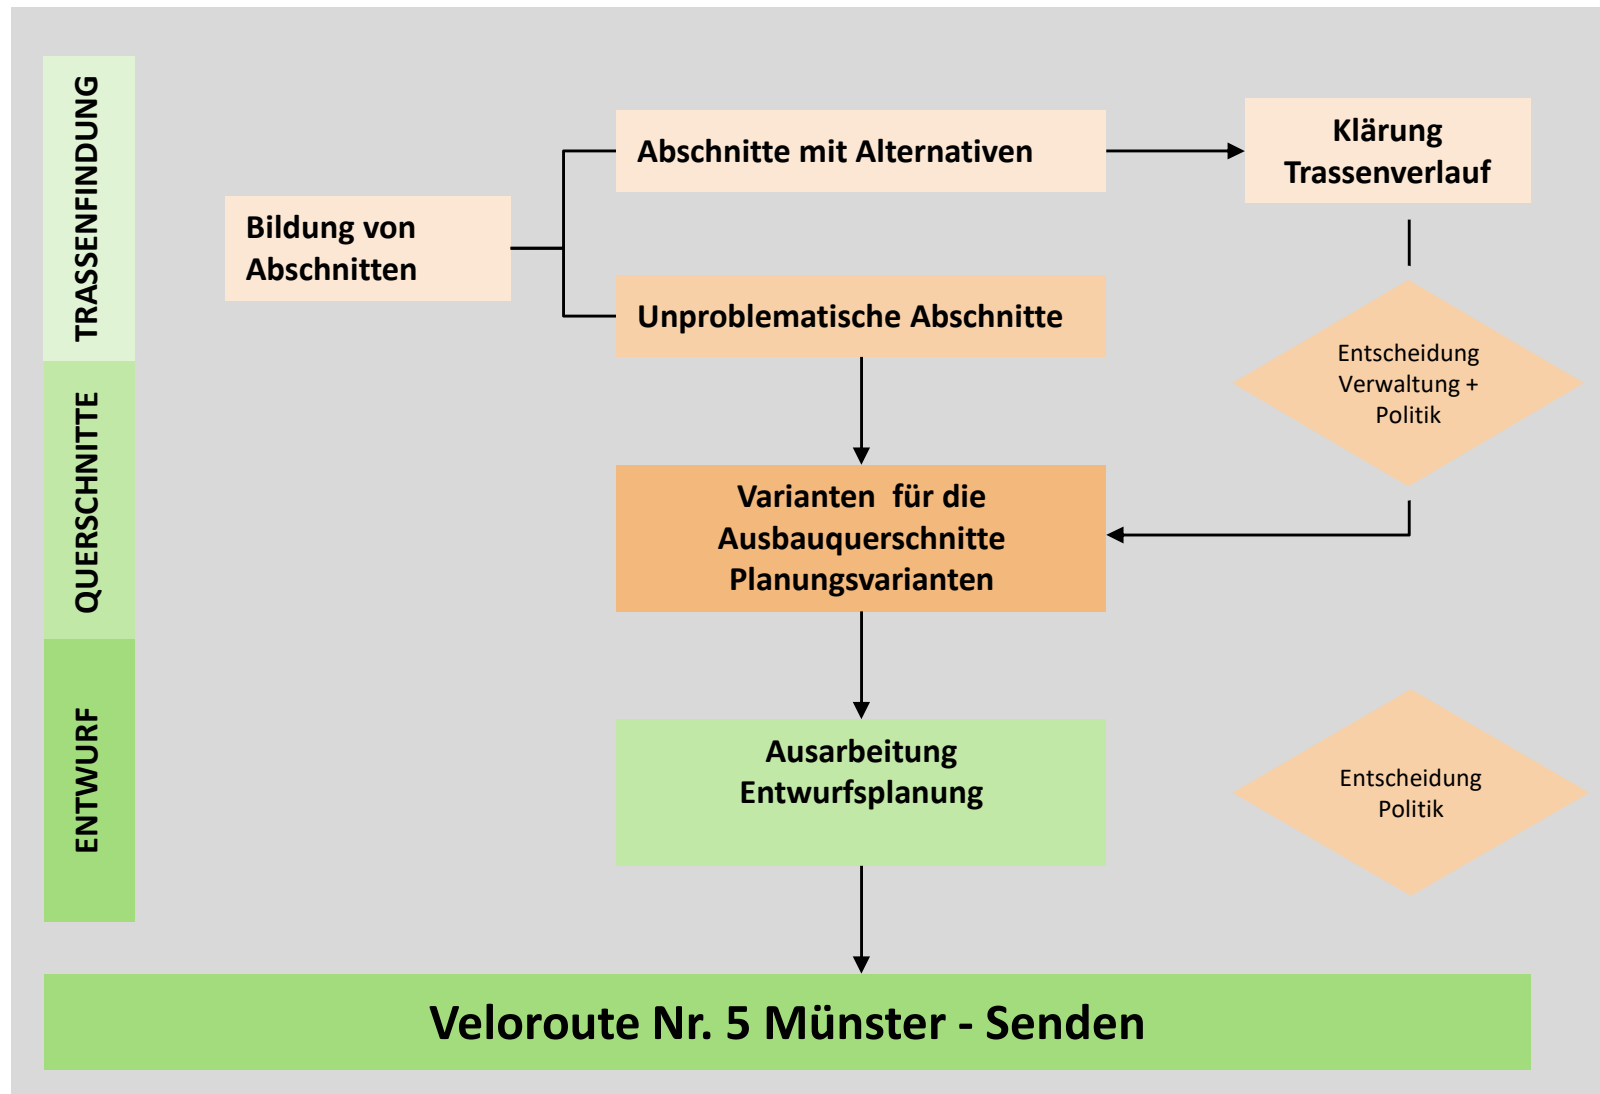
TRASSENFINDUNG

QUERSCHNITTE

ENTWURF

Bildung von Abschnitten

Abschnitte mit Alternativen

Klärung Trassenverlauf

Unproblematische Abschnitte

Entscheidung Verwaltung + Politik

Varianten für die Ausbauquerschnitte Planungsvarianten

Ausarbeitung Entwurfsplanung

Entscheidung Politik

Veloroute Nr. 5 Münster - Senden